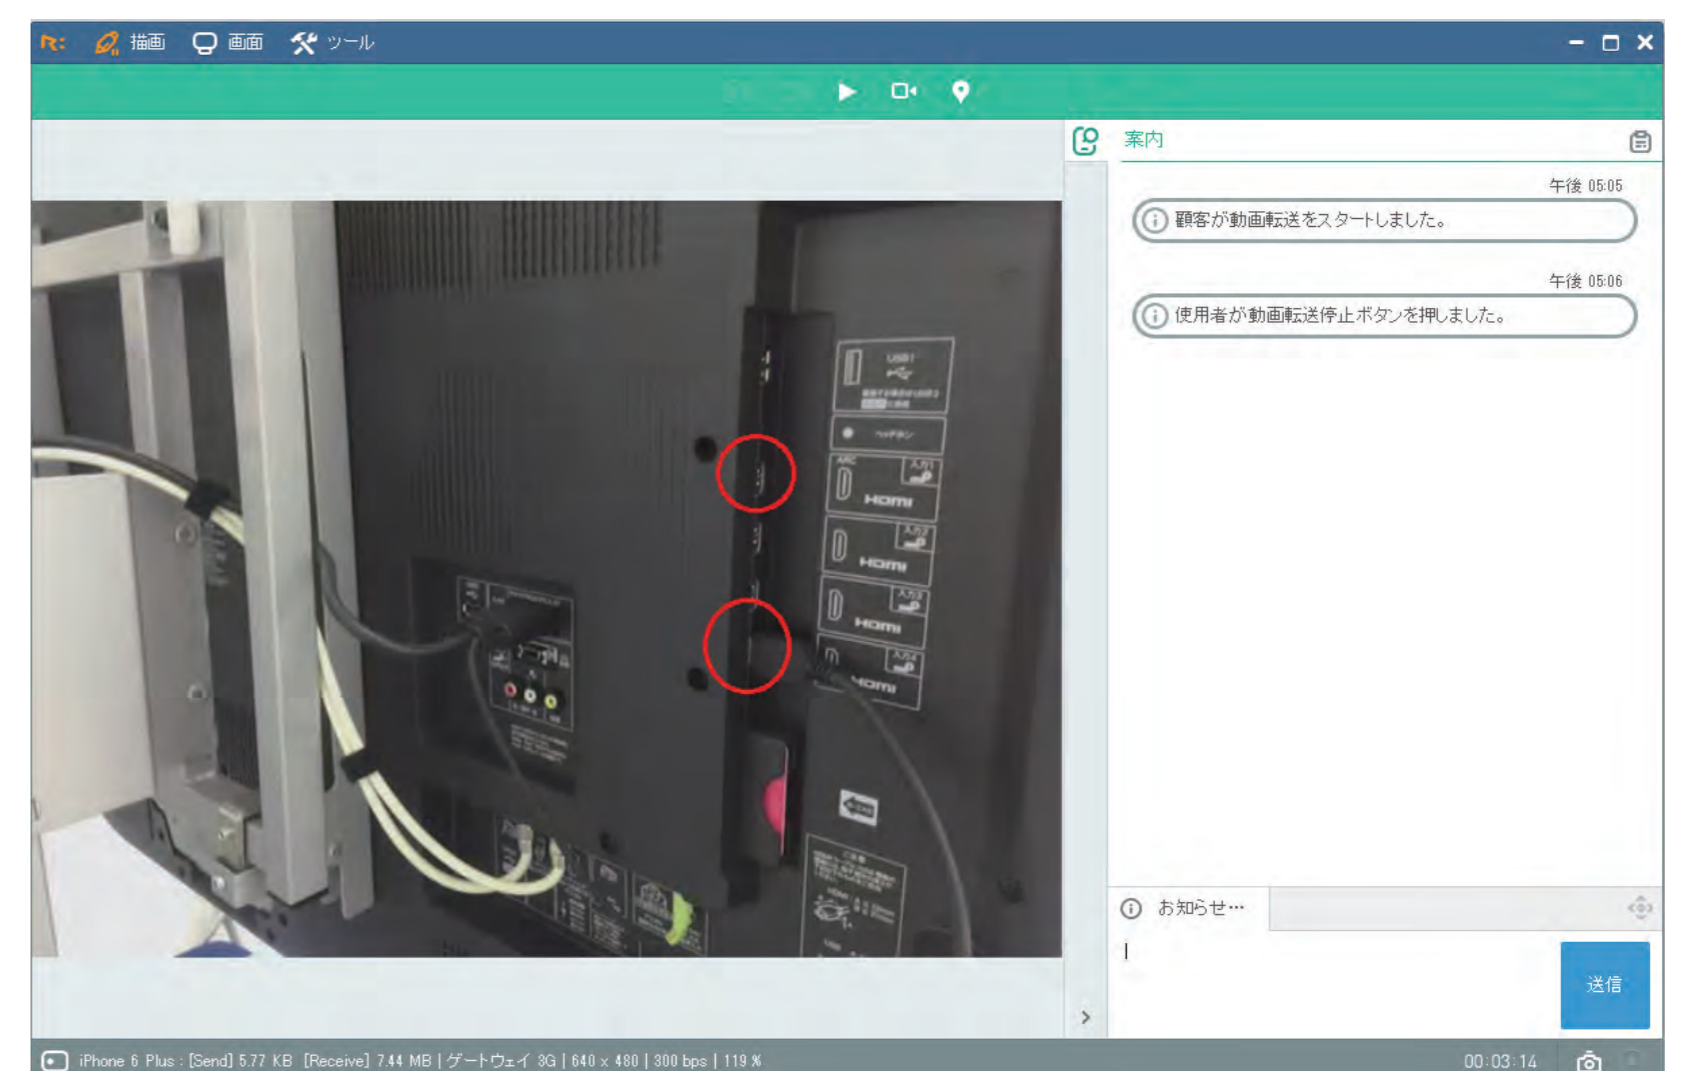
R: 描画 画面 ツール

案内

午後 05:05
顧客が動画転送をスタートしました。

午後 05:06
使用者が動画転送停止ボタンを押しました。

お知らせ…

送信

HDMI
HDMI
HDMI
HDMI

iPhone 6 Plus : [Send] 5.77 KB [Receive] 7.44 MB | ゲートウェイ 3G | 640 x 480 | 300 bps | 119 %

00:03:14